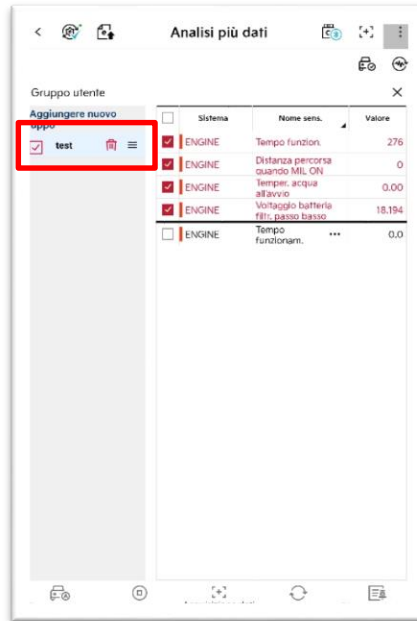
Analisi più dati

Gruppo utente

Aggiungere nuovo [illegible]ppo

test

| | Sistema | Nome sens. | Valore |
|---|---|---|---|
| ☑ | ENGINE | Tempo funzion. | 276 |
| ☑ | ENGINE | Distanza percorsa quando MIL ON | 0 |
| ☑ | ENGINE | Temper. acqua all'avvio | 0.00 |
| ☑ | ENGINE | Voltaggio batteria filtr. passo basso | 18.194 |
| ☐ | ENGINE | Tempo funzionam. ••• | 0.0 |

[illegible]